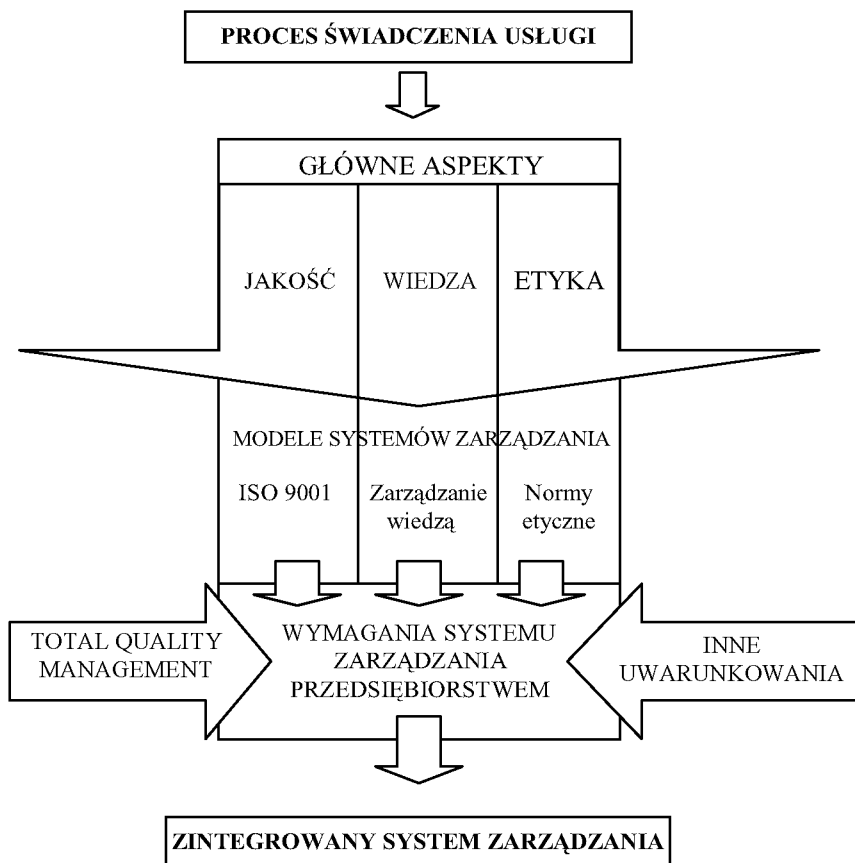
PROCES ŚWIADCZENIA USŁUGI

GŁÓWNE ASPEKTY

JAKOŚĆ

WIEDZA

ETYKA

MODELE SYSTEMÓW ZARZĄDZANIA

ISO 9001

Zarządzanie wiedzą

Normy etyczne

TOTAL QUALITY MANAGEMENT

WYMAGANIA SYSTEMU ZARZĄDZANIA PRZEDSIĘBIORSTWEM

INNE UWARUNKOWANIA

ZINTEGROWANY SYSTEM ZARZĄDZANIA